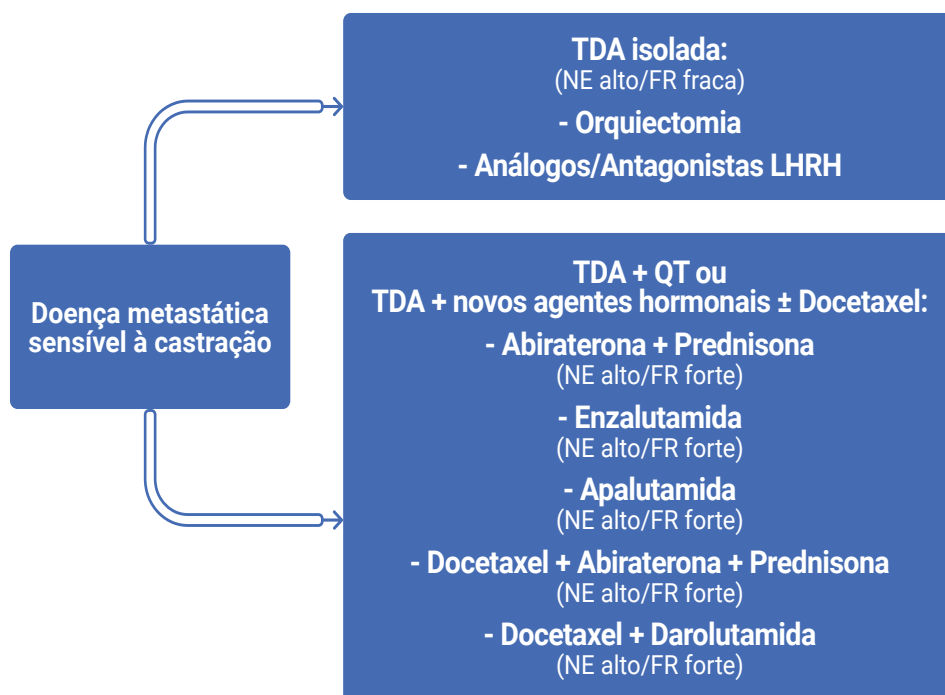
Doença metastática sensível à castração

TDA isolada:
(NE alto/FR fraca)
- Orquiectomia
- Análogos/Antagonistas LHRH

TDA + QT ou
TDA + novos agentes hormonais ± Docetaxel:
- Abiraterona + Prednisona
(NE alto/FR forte)
- Enzalutamida
(NE alto/FR forte)
- Apalutamida
(NE alto/FR forte)
- Docetaxel + Abiraterona + Prednisona
(NE alto/FR forte)
- Docetaxel + Darolutamida
(NE alto/FR forte)